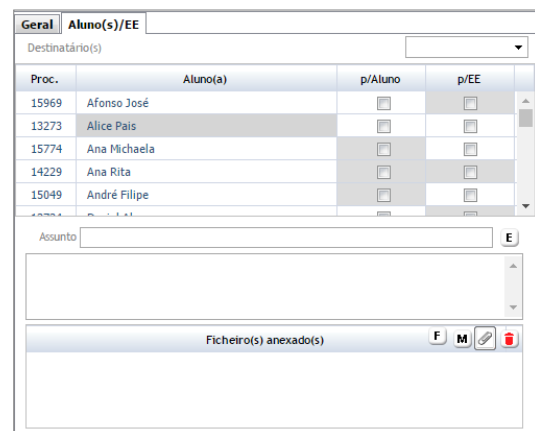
Geral | Aluno(s)/EE

Destinatário(s)

| Proc. | Aluno(a) | p/Aluno | p/EE |
|---|---|---|---|
| 15969 | Afonso José | | |
| 13273 | Alice Pais | | |
| 15774 | Ana Michaela | | |
| 14229 | Ana Rita | | |
| 15049 | André Filipe | | |
| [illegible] | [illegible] | | |

Assunto

E

Ficheiro(s) anexado(s)

F M